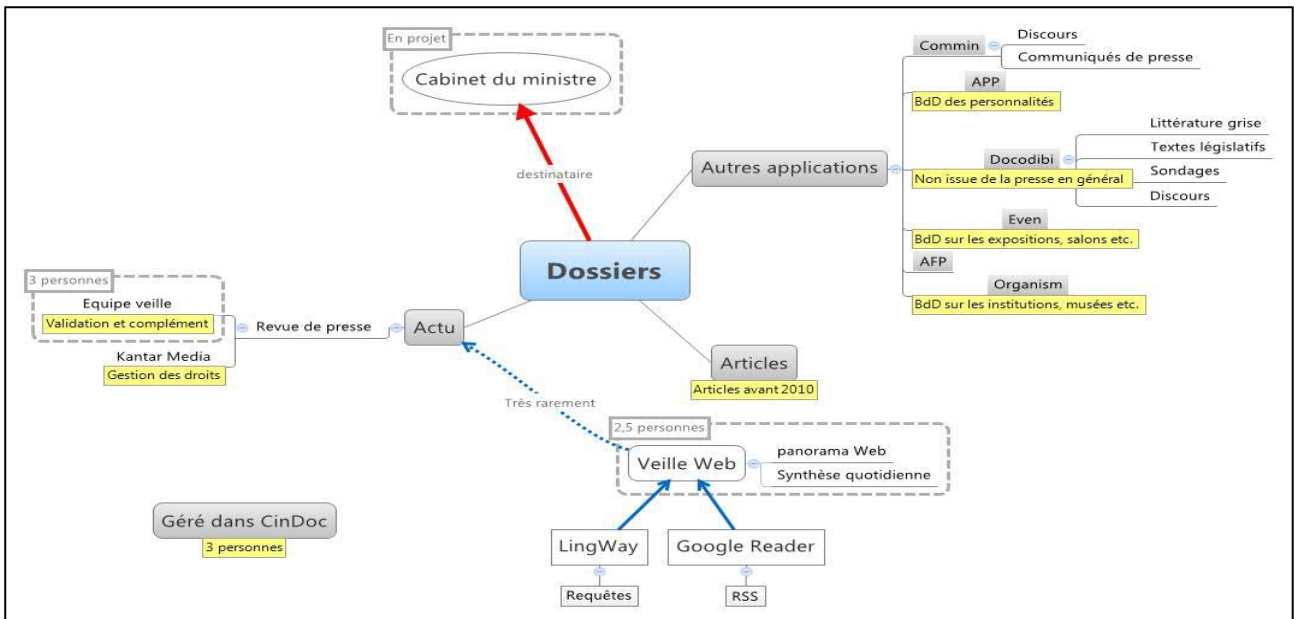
En projet

Cabinet du ministre

destinataire

Dossiers

Autres applications

Commin

Discours

Communiqués de presse

APP

BdD des personnalités

Docodibi

Non issue de la presse en général

Littérature grise

Textes législatifs

Sondages

Discours

Even

BdD sur les expositions, salons etc.

AFP

Organism

BdD sur les institutions, musées etc.

3 personnes

Equipe veille

Validation et complément

Revue de presse

Actu

Kantar Media

Gestion des droits

Articles

Articles avant 2010

Très rarement

2,5 personnes

Veille Web

panorama Web

Synthèse quotidienne

Géré dans CinDoc

3 personnes

LingWay

Requêtes

Google Reader

RSS